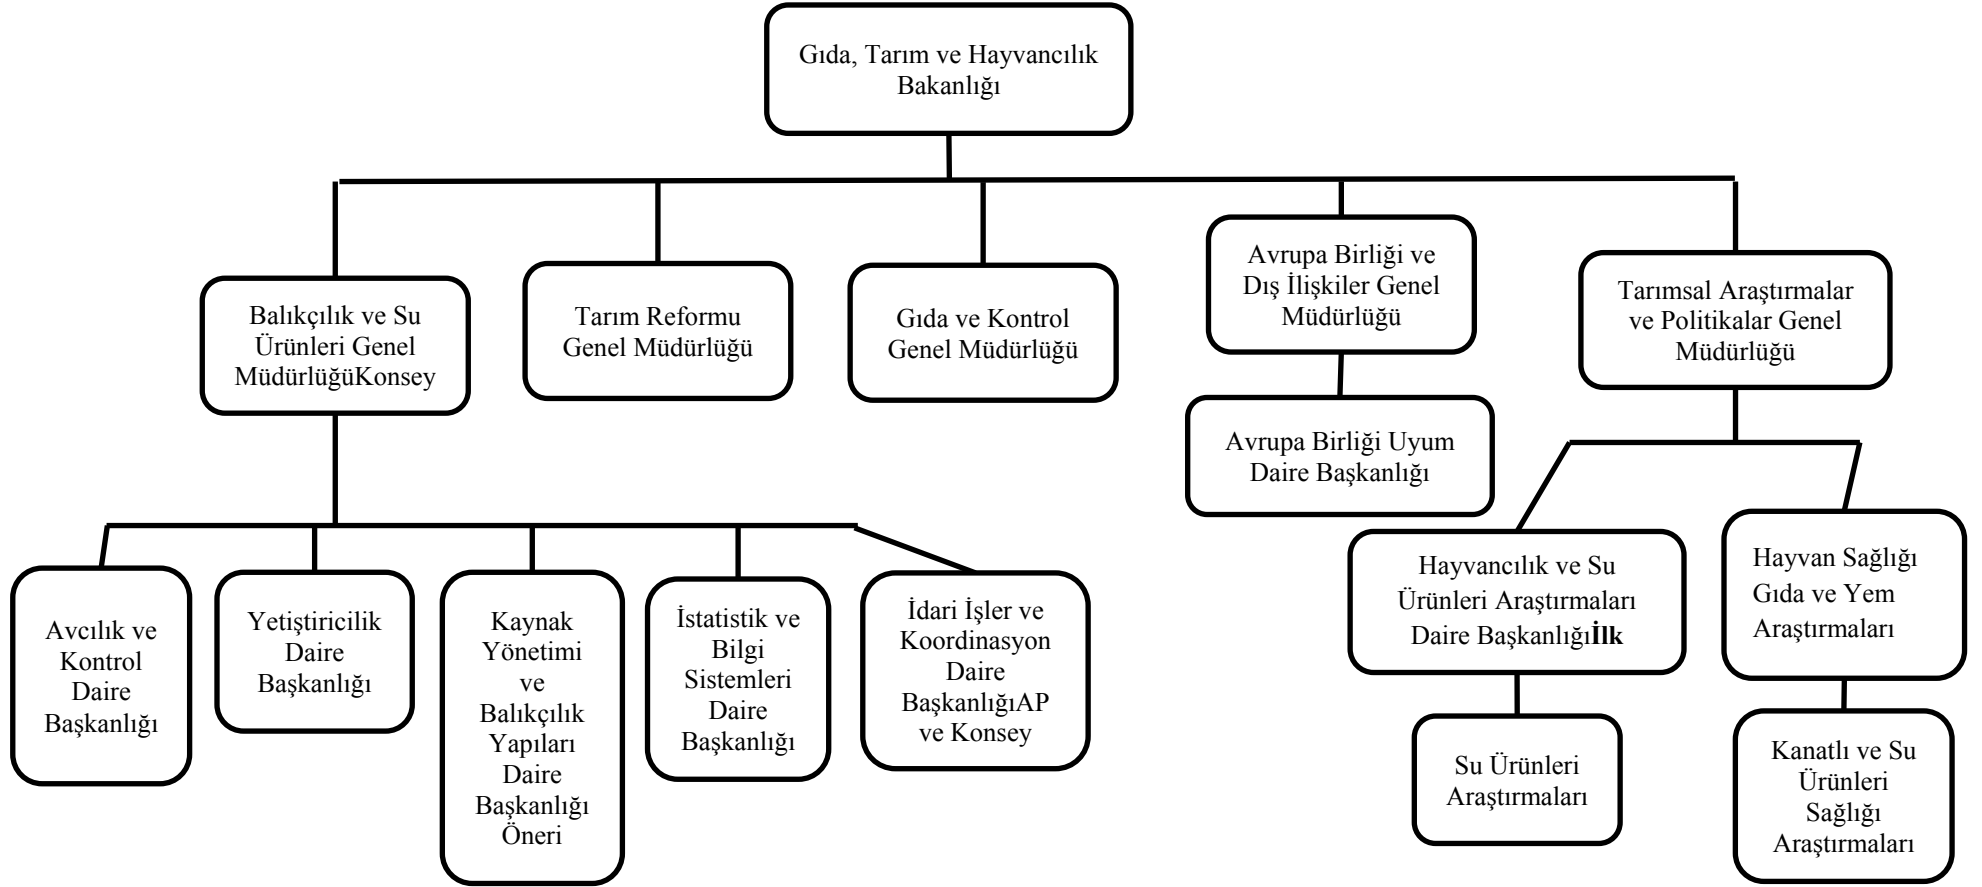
Gıda, Tarım ve Hayvancılık Bakanlığı

Balıkçılık ve Su Ürünleri Genel MüdürlüğüKonsey

Tarım Reformu Genel Müdürlüğü

Gıda ve Kontrol Genel Müdürlüğü

Avrupa Birliği ve Dış İlişkiler Genel Müdürlüğü

Avrupa Birliği Uyum Daire Başkanlığı

Tarımsal Araştırmalar ve Politikalar Genel Müdürlüğü

Avcılık ve Kontrol Daire Başkanlığı

Yetiştiricilik Daire Başkanlığı

Kaynak Yönetimi ve Balıkçılık Yapıları Daire Başkanlığı Öneri

İstatistik ve Bilgi Sistemleri Daire Başkanlığı

İdari İşler ve Koordinasyon Daire BaşkanlığıAP ve Konsey

Hayvancılık ve Su Ürünleri Araştırmaları Daire Başkanlığı**İlk**

Su Ürünleri Araştırmaları

Hayvan Sağlığı Gıda ve Yem Araştırmaları

Kanatlı ve Su Ürünleri Sağlığı Araştırmaları